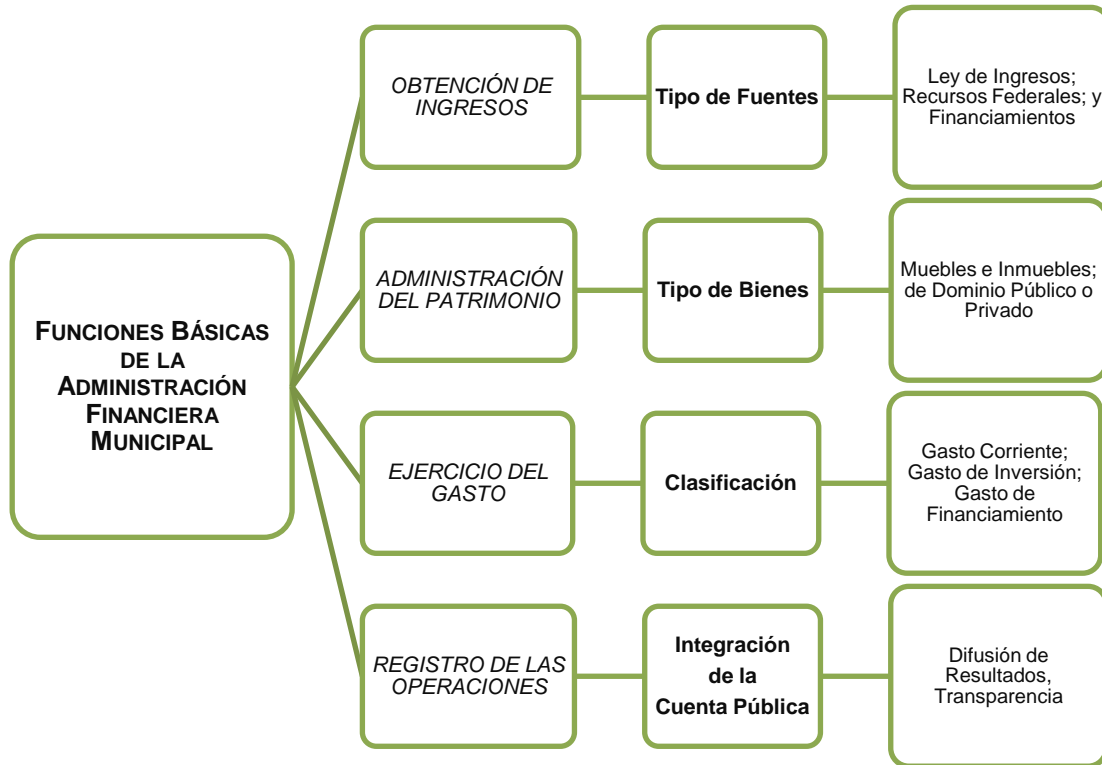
Funciones Básicas de la Administración Financiera Municipal

OBTENCIÓN DE INGRESOS

Tipo de Fuentes

Ley de Ingresos; Recursos Federales; y Financiamientos

ADMINISTRACIÓN DEL PATRIMONIO

Tipo de Bienes

Muebles e Inmuebles; de Dominio Público o Privado

EJERCICIO DEL GASTO

Clasificación

Gasto Corriente; Gasto de Inversión; Gasto de Financiamiento

REGISTRO DE LAS OPERACIONES

Integración de la Cuenta Pública

Difusión de Resultados, Transparencia